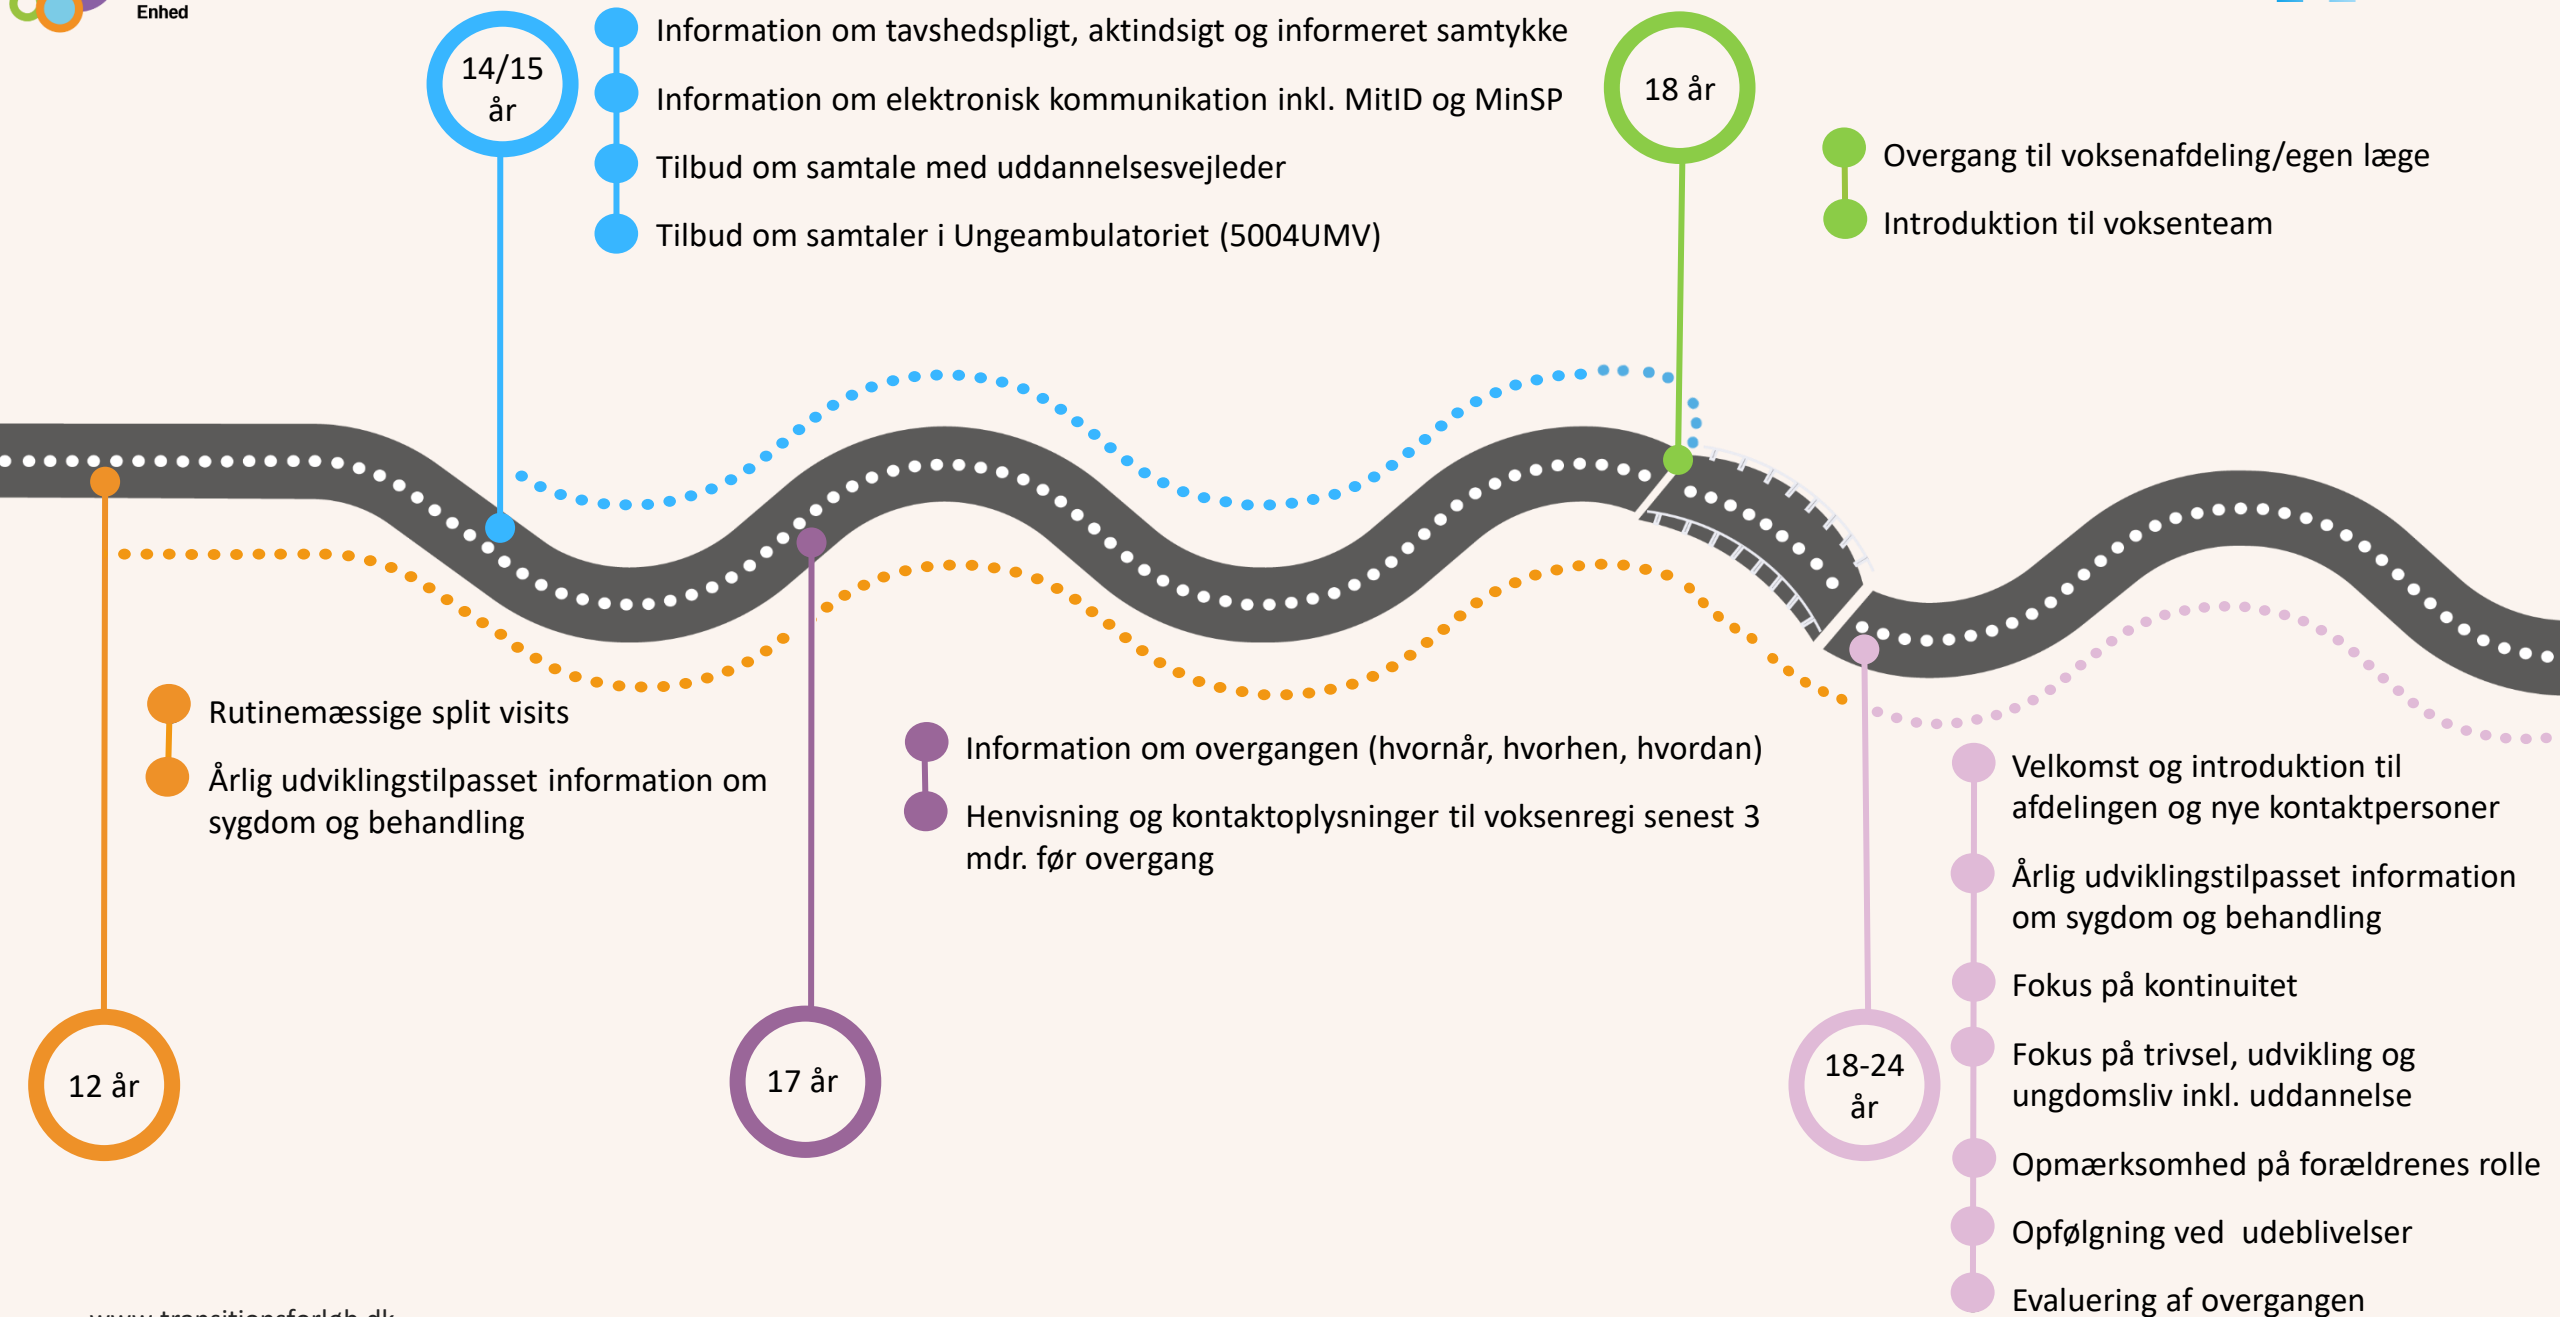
Enhed

14/15 år

Information om tavshedspligt, aktindsigt og informeret samtykke

Information om elektronisk kommunikation inkl. MitID og MinSP

Tilbud om samtale med uddannelsesvejleder

Tilbud om samtaler i Ungeambulatoriet (5004UMV)

18 år

Overgang til voksenafdeling/egen læge

Introduktion til voksenteam

Rutinemæssige split visits

Årlig udviklingstilpasset information om sygdom og behandling

Information om overgangen (hvornår, hvorhen, hvordan)

Henvisning og kontaktoplysninger til voksenregi senest 3 mdr. før overgang

Velkomst og introduktion til afdelingen og nye kontaktpersoner

Årlig udviklingstilpasset information om sygdom og behandling

Fokus på kontinuitet

Fokus på trivsel, udvikling og ungdomsliv inkl. uddannelse

Opmærksomhed på forældrenes rolle

Opfølgning ved udeblivelser

Evaluering af overgangen

12 år

17 år

18-24 år

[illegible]